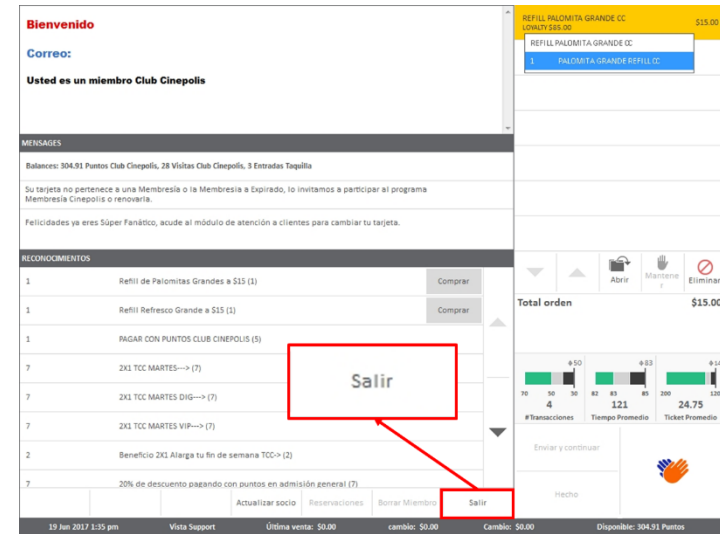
Bienvenido

Correo:

Usted es un miembro Club Cinepolis

MENSAGES

Balances: 304.91 Puntos Club Cinepolis, 28 Visitas Club Cinepolis, 3 Entradas Taquilla

Su tarjeta no pertenece a una Membresía o la Membresía a Expirado, lo invitamos a participar al programa Membresía Cinepolis o renovarla.

Felicidades ya eres Súper Fanático, acude al módulo de atención a clientes para cambiar tu tarjeta.

RECONOCIMIENTOS

| | | |
|---|---|---|
| 1 | Refill de Palomitas Grandes a $15 (1) | Comprar |
| 1 | Refill Refresco Grande a $15 (1) | Comprar |
| 1 | PAGAR CON PUNTOS CLUB CINEPOLIS (5) | |
| 7 | 2X1 TCC MARTES---> (7) | |
| 7 | 2X1 TCC MARTES DIG---> (7) | |
| 7 | 2X1 TCC MARTES VIP---> (7) | |
| 2 | Beneficio 2X1 Alarga tu fin de semana TCC-> (2) | |
| 7 | 20% de descuento pagando con puntos en admisión general (7) | |

Salir

Actualizar socio | Reservaciones | Borrar Miembro | Salir

REFILL PALOMITA GRANDE CC $15.00
LOYALTY $85.00

REFILL PALOMITA GRANDE CC
1 PALOMITA GRANDE REFILL CC

Abrir Mantener Eliminar

Total orden $15.00

50 83 14
70 50 50 82 83 85 200 120
4 121 24.75
#Transacciones Tiempo Promedio Ticket Promedio

Enviar y continuar

Hecho

19 Jun 2017 1:35 pm | Vista Support | Última venta: $0.00 | cambio: $0.00 | Cambio: $0.00 | Disponible: 304.91 Puntos